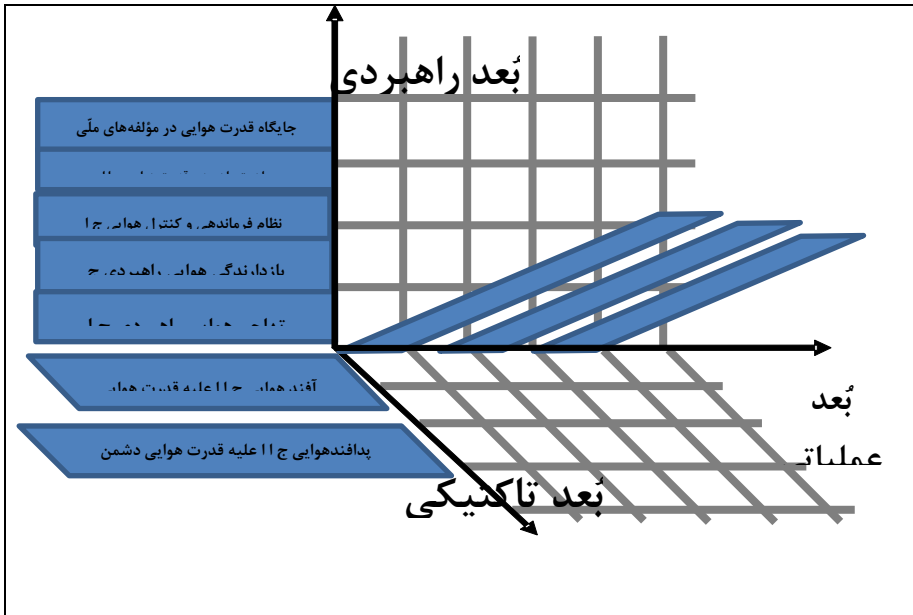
بُعد راهبردی

جایگاه قدرت هوایی در مؤلفه‌های ملّی

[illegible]

نظام فرماندهی و کنترل هوایی ج ا

بازدارندگی هوایی راهبردی ج

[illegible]

آفندهوایی ج ا ا علیه قدرت هوایی

پدافندهوایی ج ا ا علیه قدرت هوایی دشمن

بُعد عملیات

بُعد تاکتیکی